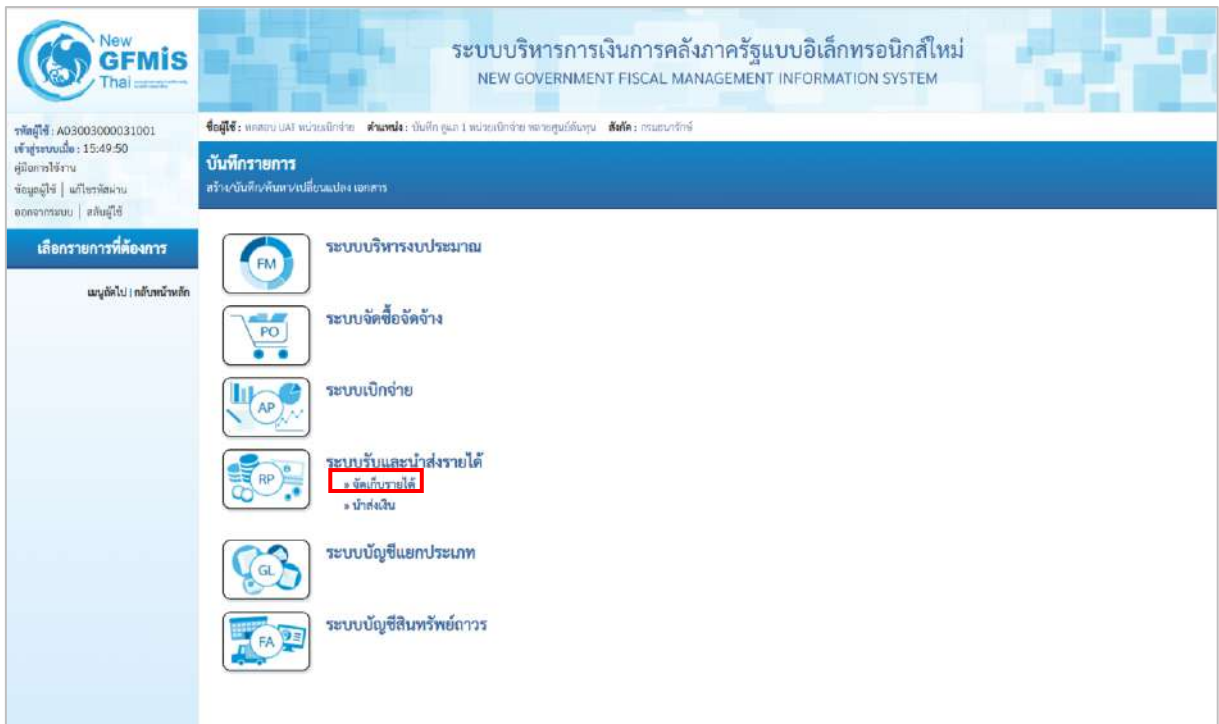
New GFMIS Thai

ระบบบริหารการเงินการคลังภาครัฐแบบอิเล็กทรอนิกส์ใหม่
NEW GOVERNMENT FISCAL MANAGEMENT INFORMATION SYSTEM

รหัสผู้ใช้ : A03003000031001
เข้าสู่ระบบเมื่อ : 15:49:50
คู่มือการใช้งาน
ข้อมูลผู้ใช้ | แก้ไขรหัสผ่าน
ออกจากระบบ | สลับผู้ใช้

ชื่อผู้ใช้ : ทดสอบ UAT หน่วยเบิกจ่าย ตำแหน่ง : บันทึก ดูแล 1 หน่วยเบิกจ่าย หลายศูนย์ต้นทุน สังกัด : กรมธนารักษ์

บันทึกรายการ
สร้าง/บันทึก/ค้นหา/เปลี่ยนแปลง เอกสาร

เลือกรายการที่ต้องการ

เมนูถัดไป | กลับหน้าหลัก

FM ระบบบริหารงบประมาณ

PO ระบบจัดซื้อจัดจ้าง

AP ระบบเบิกจ่าย

RP ระบบรับและนำส่งรายได้
» จัดเก็บรายได้
» นำส่งเงิน

GL ระบบบัญชีแยกประเภท

FA ระบบบัญชีสินทรัพย์ถาวร